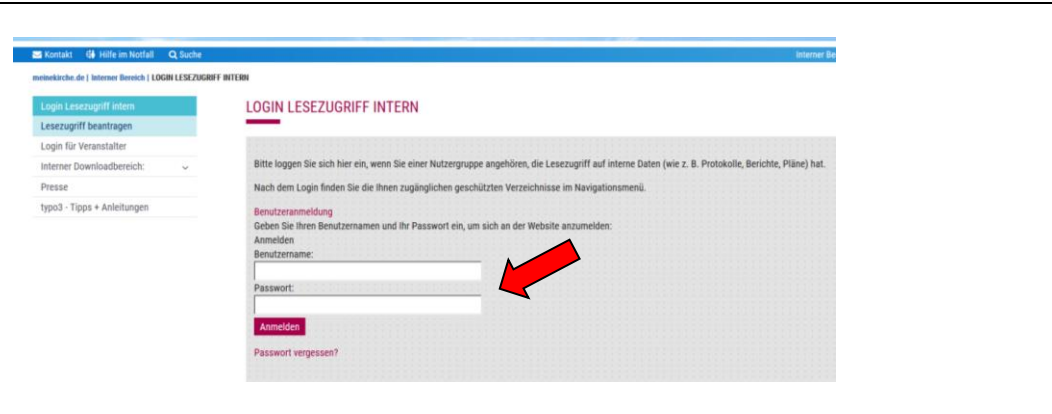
Kontakt Hilfe im Notfall Suche

Interner Be

meinekirche.de | Interner Bereich | LOGIN LESEZUGRIFF INTERN

Login Lesezugriff intern
Lesezugriff beantragen
Login für Veranstalter
Interner Downloadbereich:
Presse
typo3 - Tipps + Anleitungen

LOGIN LESEZUGRIFF INTERN

Bitte loggen Sie sich hier ein, wenn Sie einer Nutzergruppe angehören, die Lesezugriff auf interne Daten (wie z. B. Protokolle, Berichte, Pläne) hat.

Nach dem Login finden Sie die Ihnen zugänglichen geschützten Verzeichnisse im Navigationsmenü.

Benutzeranmeldung
Geben Sie Ihren Benutzernamen und Ihr Passwort ein, um sich an der Website anzumelden:
Anmelden
Benutzername:

Passwort:

Anmelden

Passwort vergessen?